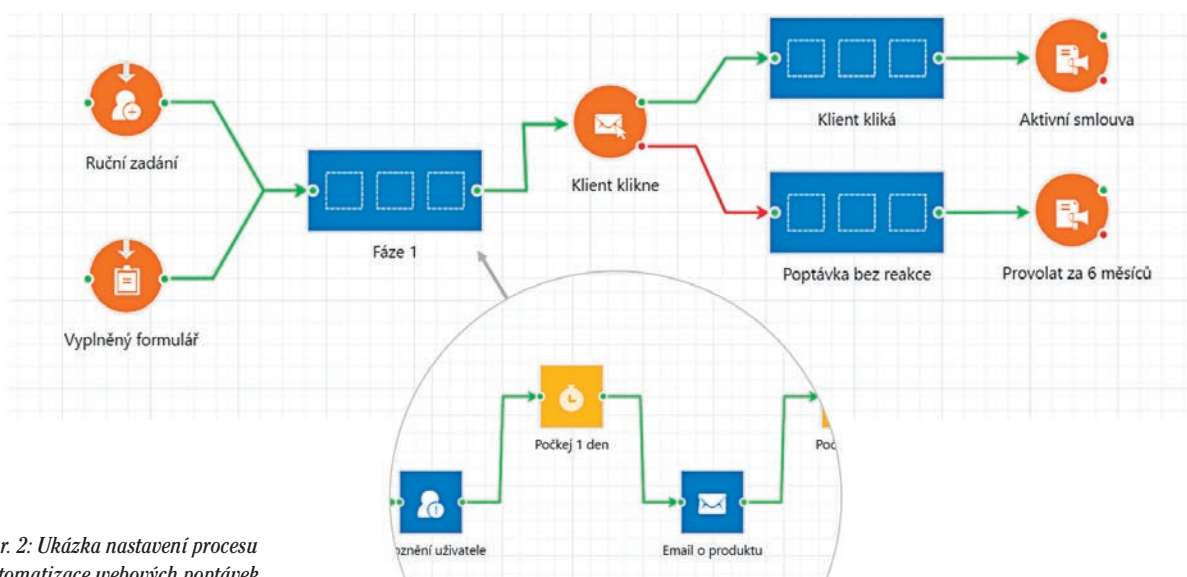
Ruční zadání

Vyplněný formulář

Fáze 1

Klient klikne

Klient kliká

Aktivní smlouva

Poptávka bez reakce

Provolat za 6 měsíců

Počkej 1 den

Poč

oznění uživatele

Email o produktu

r. 2: Ukázka nastavení procesu
tomatizace webových poptávek